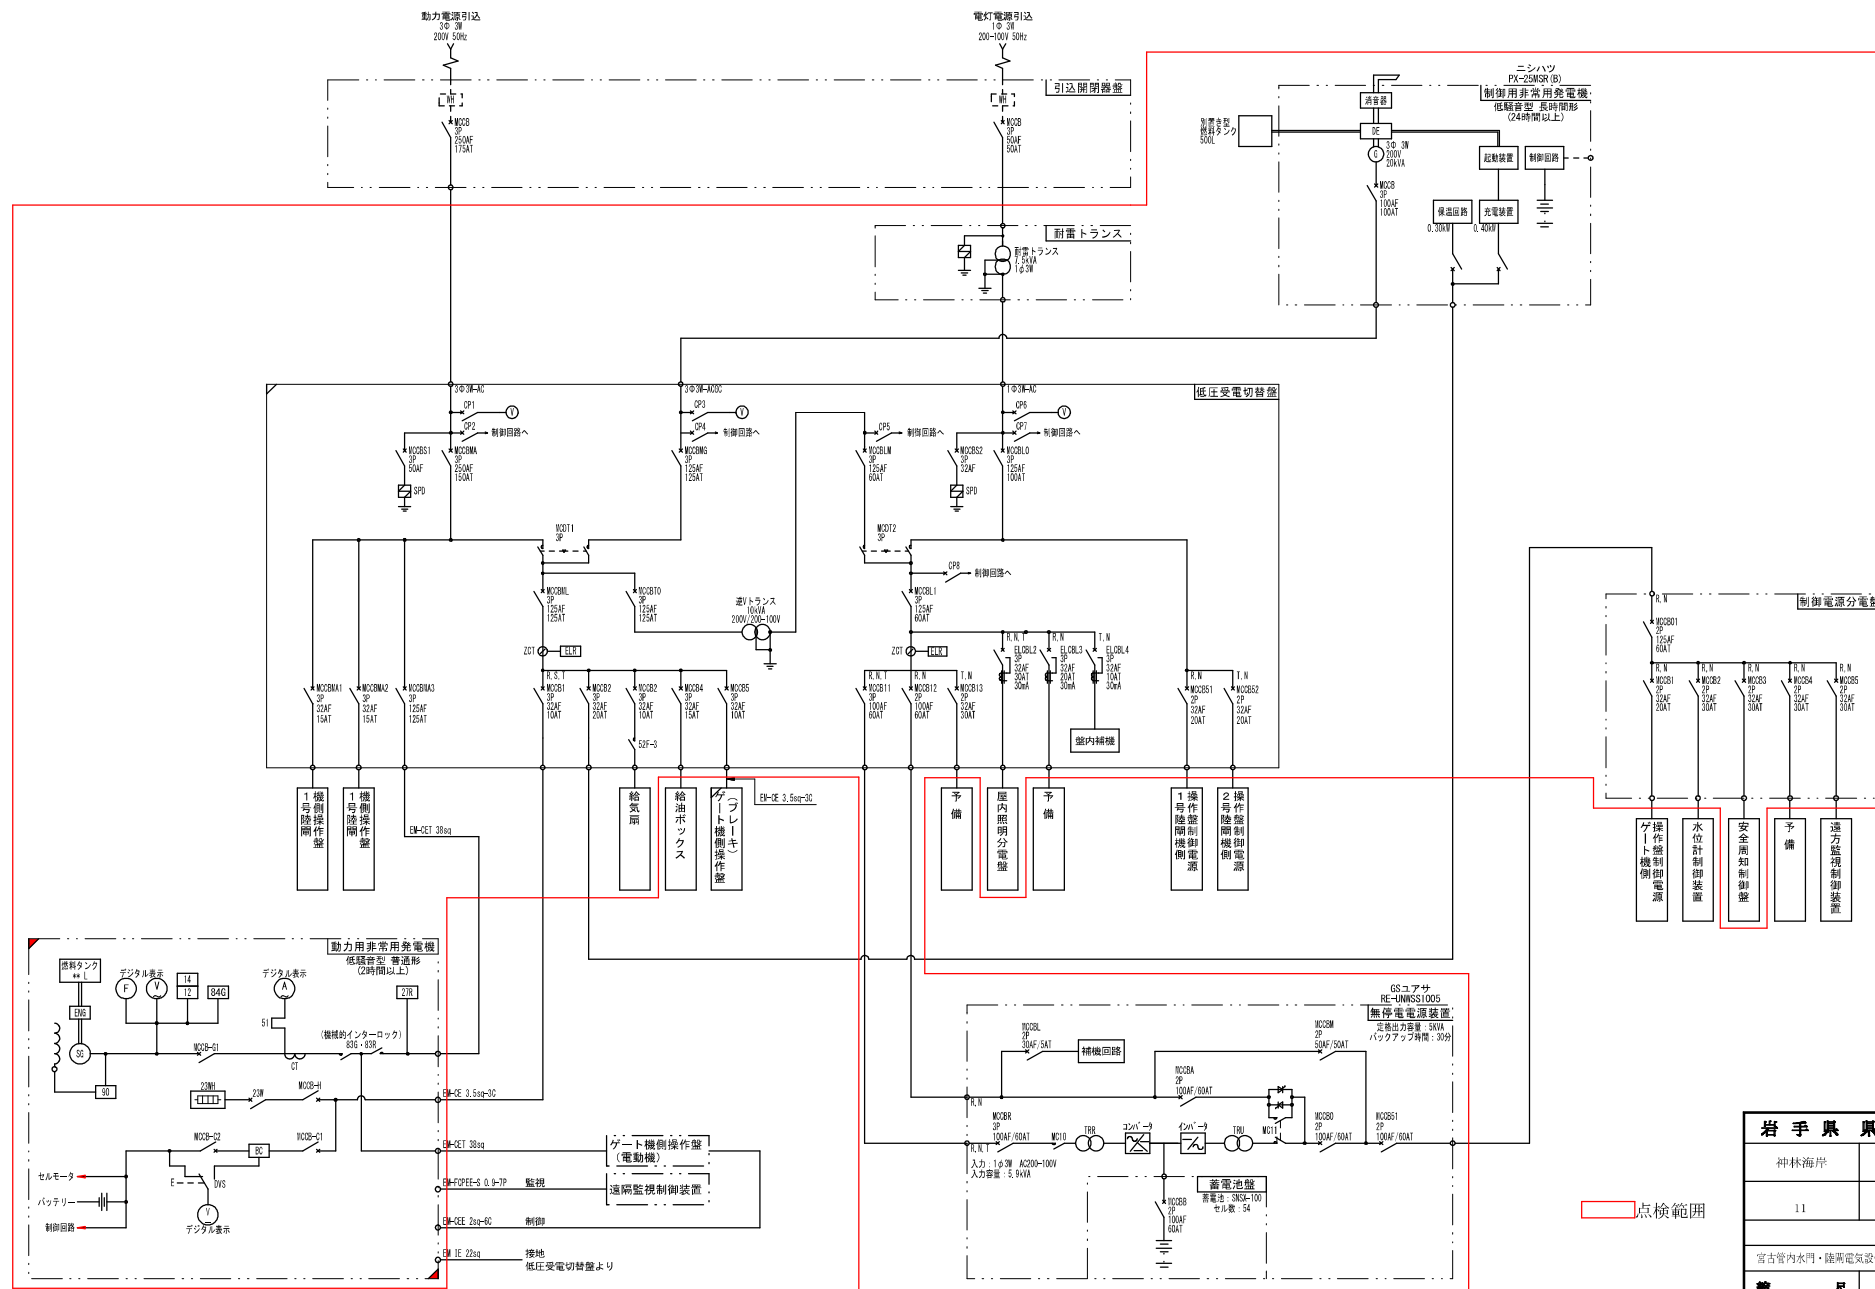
動力電源引込
3Φ 3W
200V 50Hz

電灯電源引込
1Φ 3W
200-100V 50Hz

引込開閉器盤

WH
MCCB
3P
250AF
175AT

WH
MCCB
3P
50AF
50AT

ニシハツ
PX-25MSR(B)
制御用非常用発電機
低騒音型 長時間形
(24時間以上)

消音器
DE
G
3Φ 3W
200V
20kVA
起動装置
制御回路
保温回路
充電装置
0.30kW
0.40kW
MCCB
3P
100AF
100AT

耐雷トランス
耐雷トランス
7.5kVA
1φ3W

低圧受電切替盤
3Φ3W-AC
3Φ3W-AC
1Φ3W-AC
CP1
CP2 制御回路へ
CP3
CP4 制御回路へ
CP5 制御回路へ
CP6
CP7 制御回路へ
MCCBS1 3P 50AF
MCCBMA 3P 250AF 150AT
MCCBMG 3P 125AF 125AT
MCCBLM 3P 125AF 60AT
MCCBS2 3P 32AF
MCCBLO 3P 125AF 100AT
SPD
SPD
MCDT1 3P
MCDT2 3P
CP8 制御回路へ
MCCBML 3P 125AF 125AT
MCCBTO 3P 125AF 125AT
逆Vトランス 10kVA 200V/200-100V
MCCBL1 3P 125AF 60AT
ZCT ELR
ZCT ELR
R,S,T
R,N,T
R,N
T,N
R,N,T
R,N
T,N
R,N
T,N
MCCBMA1 3P 32AF 15AT
MCCBMA2 3P 32AF 15AT
MCCBMA3 3P 125AF 125AT
MCCB1 3P 32AF 10AT
MCCB2 3P 32AF 20AT
MCCB2 3P 32AF 10AT
MCCB4 3P 32AF 15AT
MCCB5 3P 32AF 10AT
52F-3
MCCB11 3P 100AF 60AT
MCCB12 2P 100AF 60AT
MCCB13 2P 32AF 30AT
ELCBL2 3P 32AF 30AT 30mA
ELCBL3 3P 32AF 20AT 30mA
ELCBL4 3P 32AF 10AT 30mA
盤内補機
MCCB51 3P 32AF 20AT
MCCB52 2P 32AF 20AT
EM-CE 3.5sq-3C
EM-CET 38sq

1号機側陸閘操作盤
1号機側陸閘操作盤
給気扇
給油ボックス
(ブレーキ)ゲート機側操作盤
予備
屋内照明分電盤
予備
1号陸閘操作盤制御電源
2号陸閘操作盤制御電源

制御電源分電盤
R,N
MCCB01 2P 125AF 60AT
MCCB1 2P 32AF 20AT
MCCB2 2P 32AF 30AT
MCCB3 2P 32AF 30AT
MCCB4 2P 32AF 30AT
MCCB5 2P 32AF 30AT
ゲート機側操作盤制御電源
水位計制御装置
安全周知制御盤
予備
遠方監視制御装置

動力用非常用発電機
低騒音型 普通形
(2時間以上)
燃料タンク
** L
ENG
デジタル表示
F V
14
12
84G
デジタル表示
A
27R
51
CT
(機械的インターロック)
83G・83R
SG
MCCB-G1
90
23WH
23W
MCCB-H
MCCB-G2
BC
MCCB-C1
セルモータ
バッテリー
制御回路
E
DVS
デジタル表示
EM-CE 3.5sq-3C
EM-CET 38sq
EM-FCPEE-S 0.9-7P 監視
EM-CEE 2sq-6C 制御
EM IE 22sq 接地
低圧受電切替盤より
ゲート機側操作盤
(電動機)
遠隔監視制御装置

GSユアサ
RE-UNWSS1005
無停電電源装置
定格出力容量 : 5kVA
バックアップ時間 : 30分
MCCBL 2P 30AF/5AT
補機回路
MCCBM 2P 50AF/50AT
MCCBA 2P 100AF/60AT
R,N
MCCBR 3P 100AF/60AT
MC10
TRR
コンバータ
インバータ
TRU
MC11
MCCBO 2P 100AF/60AT
MCCB51 2P 100AF/60AT
R,N,T
入力 : 1φ3W AC200-100V
入力容量 : 5.9kVA
蓄電池盤
蓄電池 : SNSX-100
セル数 : 54
MCCBB 2P 100AF 60AT

点検範囲

岩手県
神林海岸
11
宮古管内水門・陸閘電気設